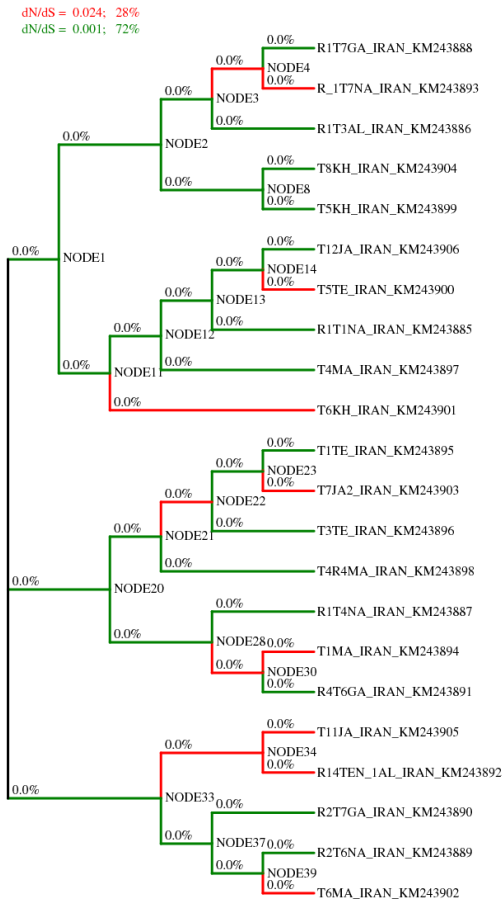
dN/dS = 0.024; 28%
dN/dS = 0.001; 72%

0.0%
NODE1
0.0%
NODE2
0.0%
NODE3
0.0%
NODE4
0.0%
R1T7GA_IRAN_KM243888
0.0%
R_1T7NA_IRAN_KM243893
0.0%
R1T3AL_IRAN_KM243886
0.0%
NODE8
0.0%
T8KH_IRAN_KM243904
0.0%
T5KH_IRAN_KM243899
0.0%
NODE11
0.0%
NODE12
0.0%
NODE13
0.0%
NODE14
0.0%
T12JA_IRAN_KM243906
0.0%
T5TE_IRAN_KM243900
0.0%
R1T1NA_IRAN_KM243885
0.0%
T4MA_IRAN_KM243897
0.0%
T6KH_IRAN_KM243901
0.0%
NODE20
0.0%
NODE21
0.0%
NODE22
0.0%
NODE23
0.0%
T1TE_IRAN_KM243895
0.0%
T7JA2_IRAN_KM243903
0.0%
T3TE_IRAN_KM243896
0.0%
T4R4MA_IRAN_KM243898
0.0%
NODE28
0.0%
R1T4NA_IRAN_KM243887
0.0%
NODE30
0.0%
T1MA_IRAN_KM243894
0.0%
R4T6GA_IRAN_KM243891
0.0%
NODE33
0.0%
NODE34
0.0%
T11JA_IRAN_KM243905
0.0%
R14TEN_1AL_IRAN_KM243892
0.0%
NODE37
0.0%
R2T7GA_IRAN_KM243890
0.0%
NODE39
0.0%
R2T6NA_IRAN_KM243889
0.0%
T6MA_IRAN_KM243902